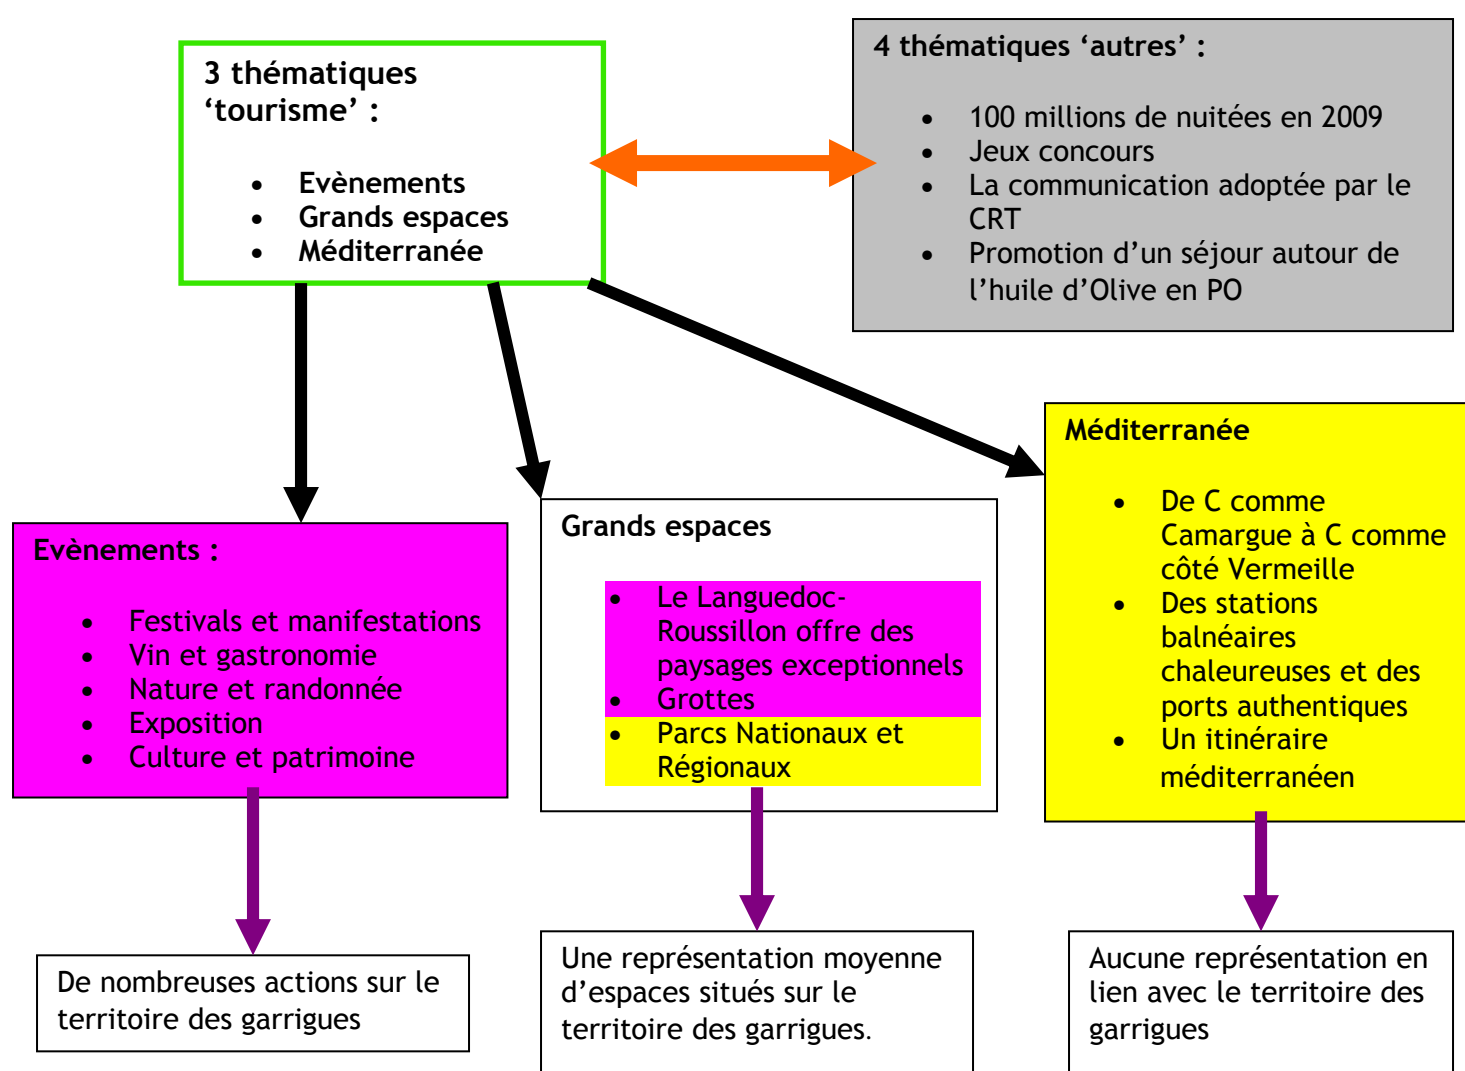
3 thématiques ‘tourisme’ :

- Evènements
- Grands espaces
- Méditerranée

4 thématiques ‘autres’ :

- 100 millions de nuitées en 2009
- Jeux concours
- La communication adoptée par le CRT
- Promotion d’un séjour autour de l’huile d’Olive en PO

Evènements :

- Festivals et manifestations
- Vin et gastronomie
- Nature et randonnée
- Exposition
- Culture et patrimoine

Grands espaces

- Le Languedoc-Roussillon offre des paysages exceptionnels
- Grottes
- Parcs Nationaux et Régionaux

Méditerranée

- De C comme Camargue à C comme côté Vermeille
- Des stations balnéaires chaleureuses et des ports authentiques
- Un itinéraire méditerranéen

De nombreuses actions sur le territoire des garrigues

Une représentation moyenne d’espaces situés sur le territoire des garrigues.

Aucune représentation en lien avec le territoire des garrigues